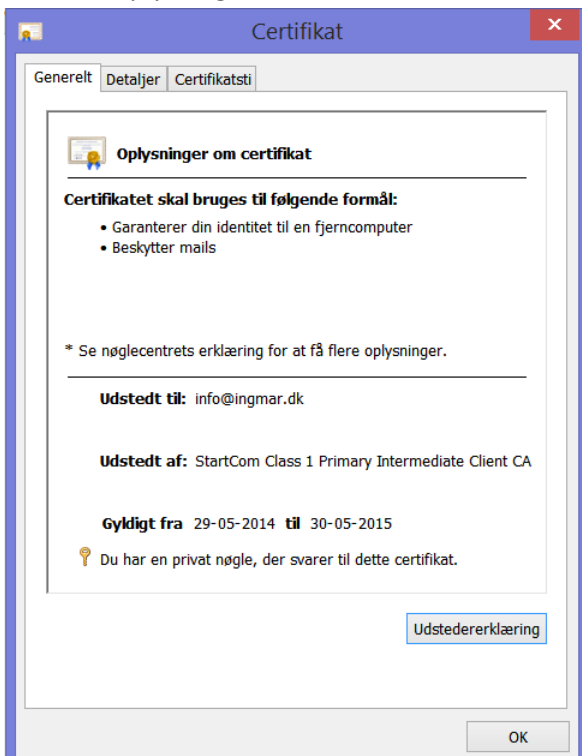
Certifikat

Generelt | Detaljer | Certifikatsti

Oplysninger om certifikat

Certifikatet skal bruges til følgende formål:

• Garanterer din identitet til en fjerncomputer
• Beskytter mails

* Se nøglecentrets erklæring for at få flere oplysninger.

Udstedt til: info@ingmar.dk

Udstedt af: StartCom Class 1 Primary Intermediate Client CA

Gyldigt fra 29-05-2014 til 30-05-2015

Du har en privat nøgle, der svarer til dette certifikat.

Udstedererklæring

OK